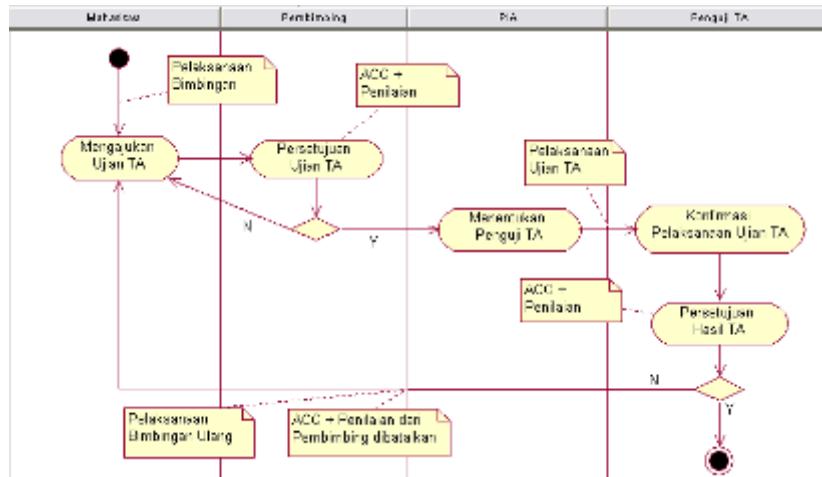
| Mahasiswa | Pembimbing | PIA | Penguji TA |
|---|---|---|---|

Pelaksanaan Bimbingan

ACC + Penilaian

Mengajukan Ujian TA

Persetujuan Ujian TA

Pelaksanaan Ujian TA

N

Y

Menentukan Penguji TA

Konfirmasi Pelaksanaan Ujian TA

ACC + Penilaian

Persetujuan Hasil TA

N

Y

Pelaksanaan Bimbingan Ulang

ACC + Penilaian dan Pembimbing dibatalkan